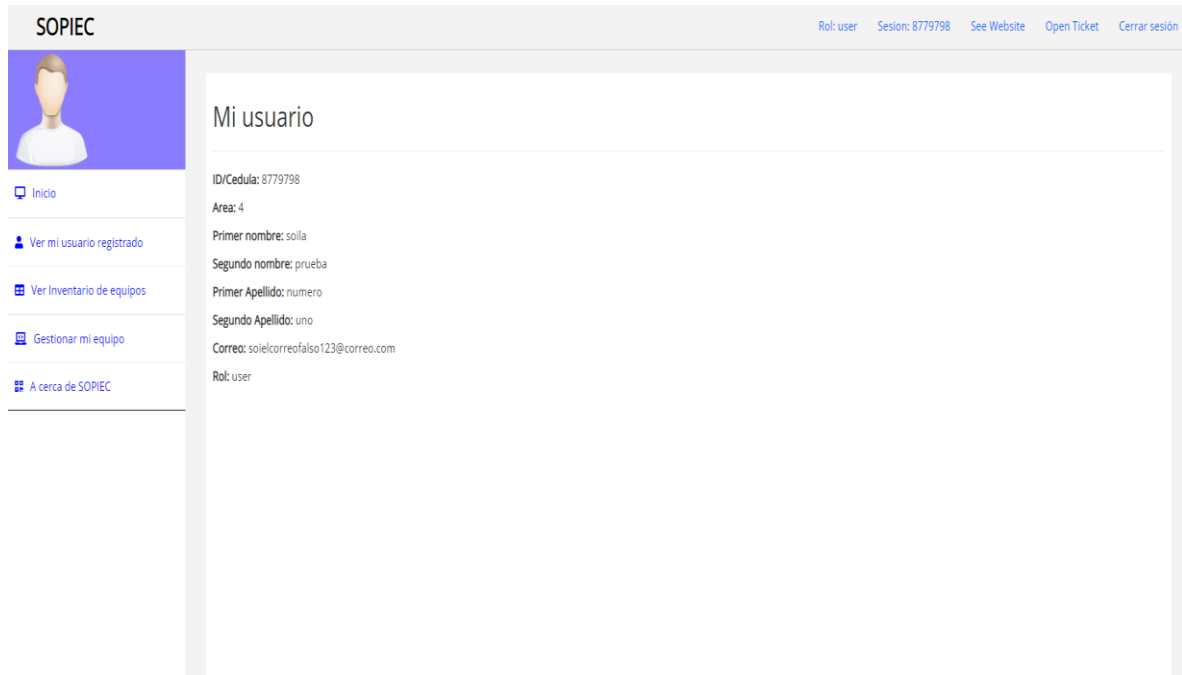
SOPIEC

Rol: user Sesion: 8779798 See Website Open Ticket Cerrar sesión

Inicio

Ver mi usuario registrado

Ver Inventario de equipos

Gestionar mi equipo

A cerca de SOPIEC

Mi usuario

ID/Cedula: 8779798

Area: 4

Primer nombre: soila

Segundo nombre: prueba

Primer Apellido: numero

Segundo Apellido: uno

Correo: soielcorreofalso123@correo.com

Rol: user